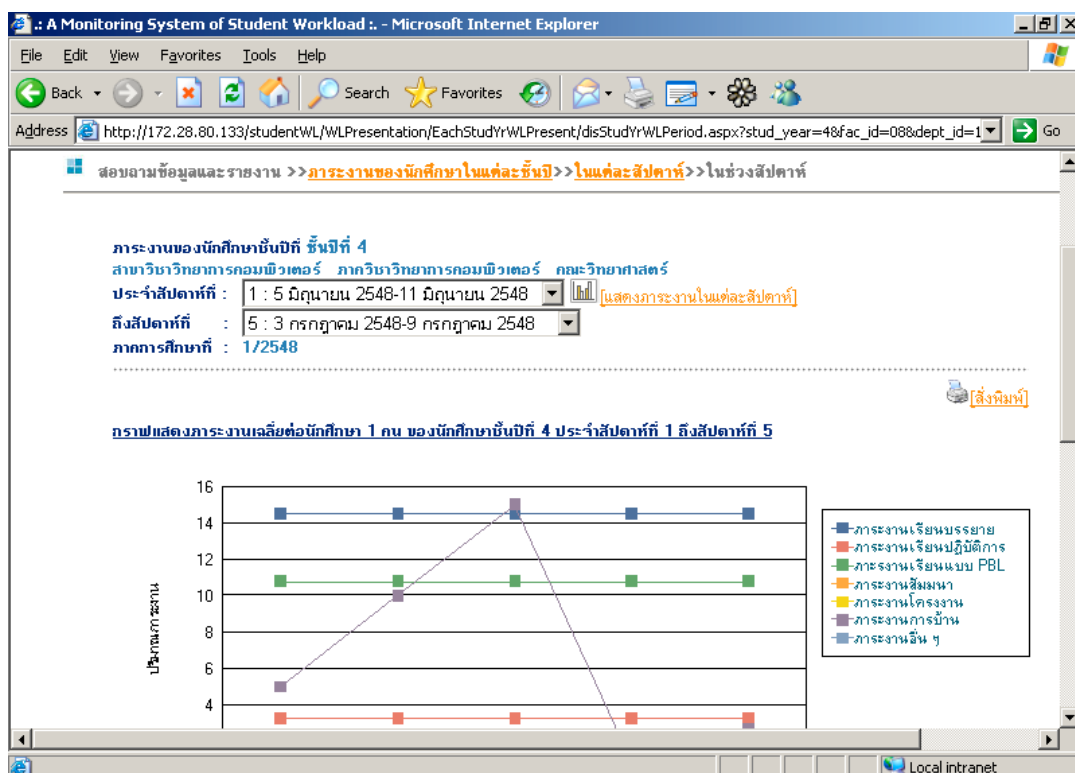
.: A Monitoring System of Student Workload :. - Microsoft Internet Explorer

File Edit View Favorites Tools Help

Back Search Favorites

Address http://172.28.80.133/studentWL/WLPresentation/EachStudYrWLPresent/disStudYrWLPeriod.aspx?stud_year=4&fac_id=08&dept_id=1 Go

สอบถามข้อมูลและรายงาน >>ภาระงานของนักศึกษาในแต่ละชั้นปี>>ในแต่ละสัปดาห์>>ในช่วงสัปดาห์

ภาระงานของนักศึกษาชั้นปีที่ ชั้นปีที่ 4
สาขาวิชาวิทยาการคอมพิวเตอร์ ภาควิชาวิทยาการคอมพิวเตอร์ คณะวิทยาศาสตร์
ประจำสัปดาห์ที่ : 1 : 5 มิถุนายน 2548-11 มิถุนายน 2548 [แสดงภาระงานในแต่ละสัปดาห์]
ถึงสัปดาห์ที่ : 5 : 3 กรกฎาคม 2548-9 กรกฎาคม 2548
ภาคการศึกษาที่ : 1/2548

[สั่งพิมพ์]

กราฟแสดงภาระงานเฉลี่ยต่อนักศึกษา 1 คน ของนักศึกษาชั้นปีที่ 4 ประจำสัปดาห์ที่ 1 ถึงสัปดาห์ที่ 5

16
14
12
10
8
6
4

ปริมาณภาระงาน

-ภาระงานเรียนบรรยาย
-ภาระงานเรียนปฏิบัติการ
-ภาระงานเรียนแบบ PBL
-ภาระงานสัมมนา
-ภาระงานโครงงาน
-ภาระงานการบ้าน
-ภาระงานอื่น ๆ

Local intranet